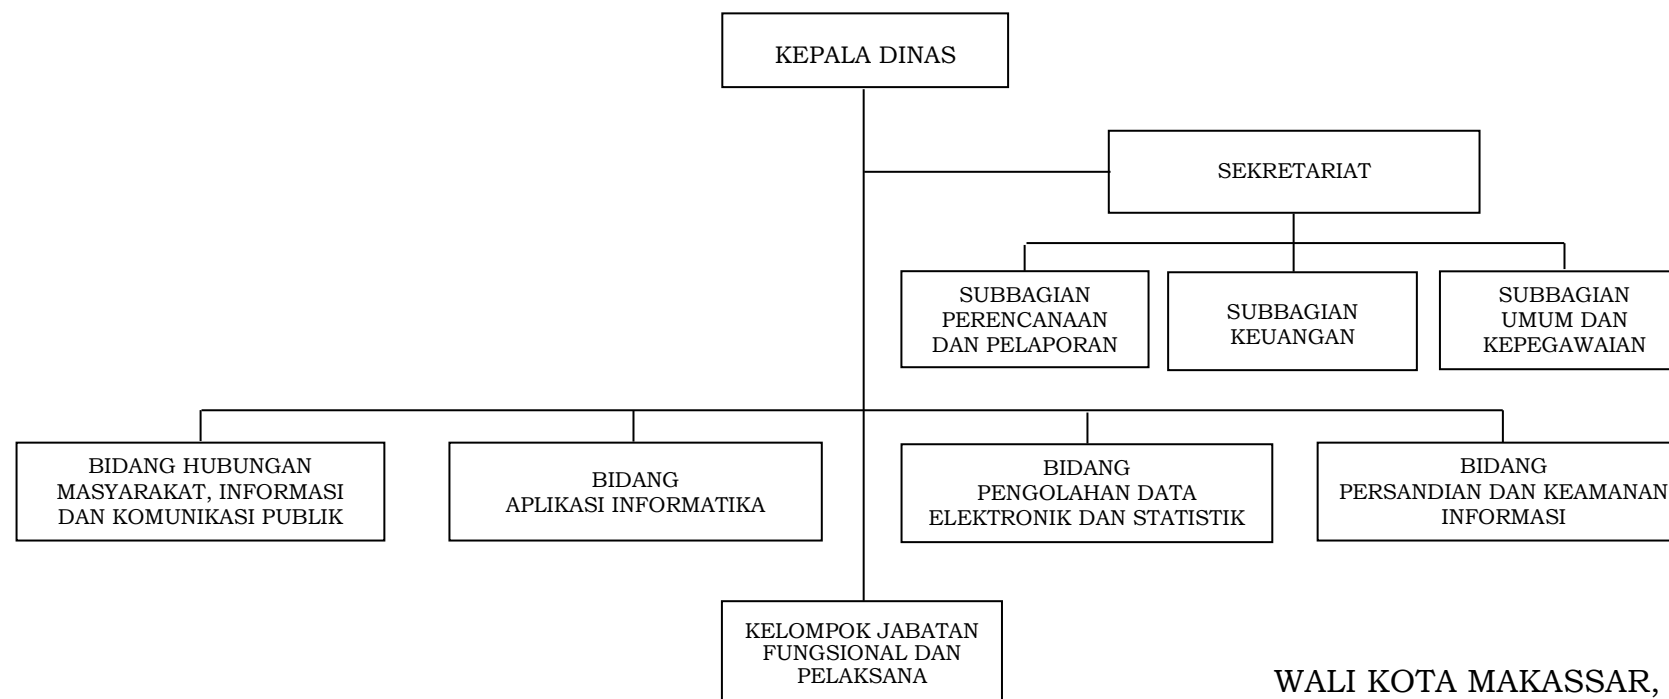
KEPALA DINAS

SEKRETARIAT

SUBBAGIAN PERENCANAAN DAN PELAPORAN

SUBBAGIAN KEUANGAN

SUBBAGIAN UMUM DAN KEPEGAWAIAN

BIDANG HUBUNGAN MASYARAKAT, INFORMASI DAN KOMUNIKASI PUBLIK

BIDANG APLIKASI INFORMATIKA

BIDANG PENGOLAHAN DATA ELEKTRONIK DAN STATISTIK

BIDANG PERSANDIAN DAN KEAMANAN INFORMASI

KELOMPOK JABATAN FUNGSIONAL DAN PELAKSANA

WALI KOTA MAKASSAR,